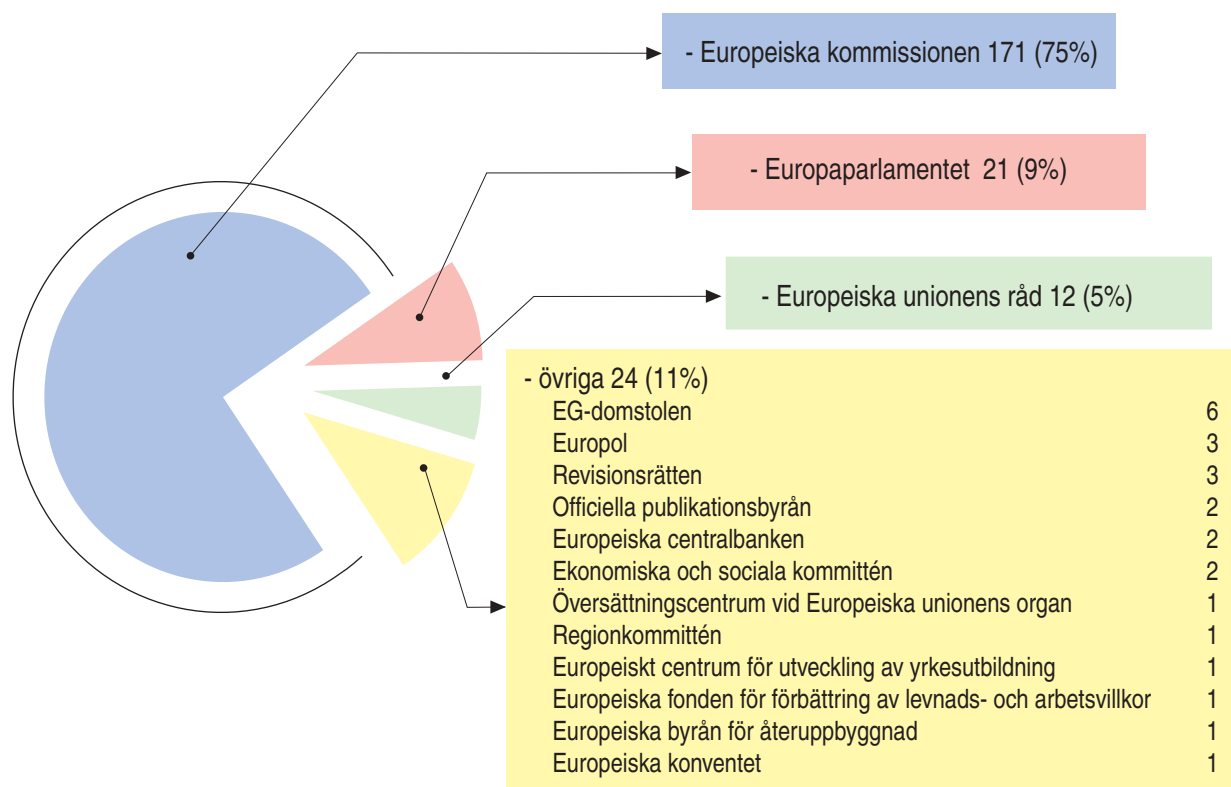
- Europeiska kommissionen 171 (75%)

- Europaparlamentet 21 (9%)

- Europeiska unionens råd 12 (5%)

- övriga 24 (11%)

| | |
|---|---|
| EG-domstolen | 6 |
| Europol | 3 |
| Revisionsrätten | 3 |
| Officiella publikationsbyrån | 2 |
| Europeiska centralbanken | 2 |
| Ekonomiska och sociala kommittén | 2 |
| Översättningscentrum vid Europeiska unionens organ | 1 |
| Regionkommittén | 1 |
| Europeiskt centrum för utveckling av yrkesutbildning | 1 |
| Europeiska fonden för förbättring av levnads- och arbetsvillkor | 1 |
| Europeiska byrån för återuppbyggnad | 1 |
| Europeiska konventet | 1 |